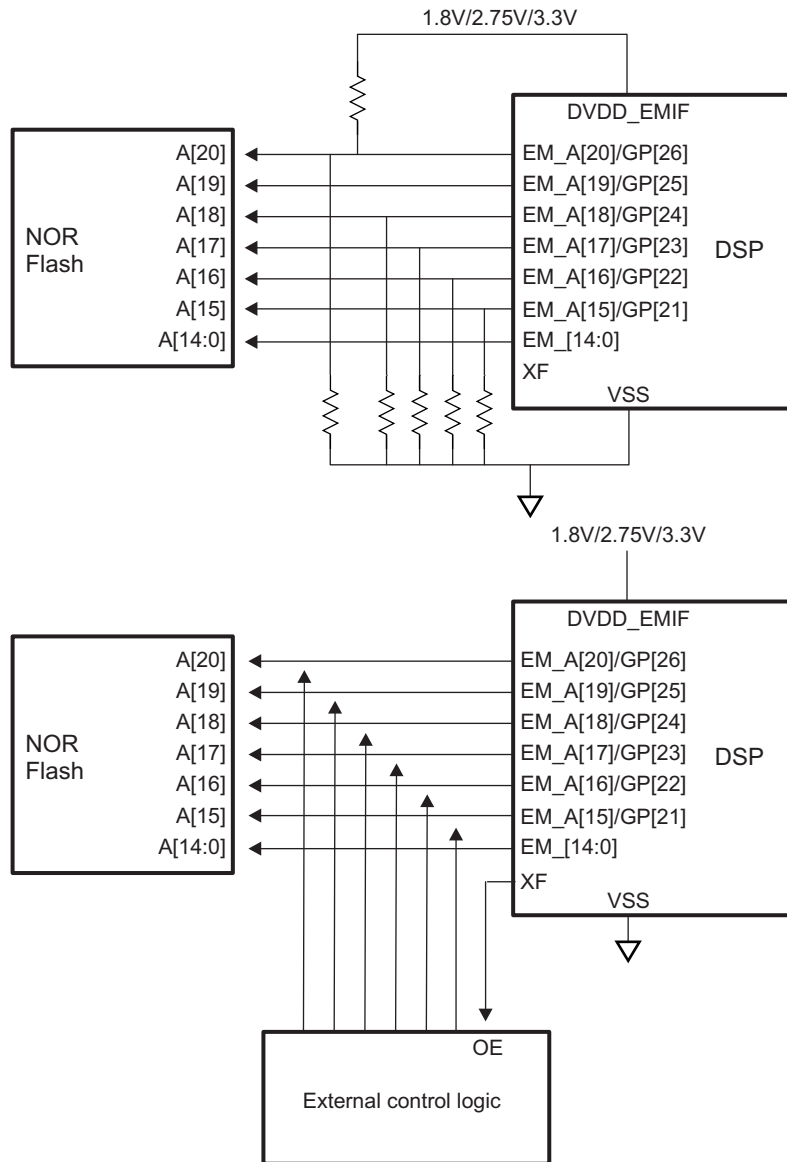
1.8V/2.75V/3.3V

NOR Flash

A[20]
A[19]
A[18]
A[17]
A[16]
A[15]
A[14:0]

DVDD_EMIF
EM_A[20]/GP[26]
EM_A[19]/GP[25]
EM_A[18]/GP[24]
EM_A[17]/GP[23]
EM_A[16]/GP[22]
EM_A[15]/GP[21]
EM_[14:0]
XF
VSS

DSP

1.8V/2.75V/3.3V

NOR Flash

A[20]
A[19]
A[18]
A[17]
A[16]
A[15]
A[14:0]

DVDD_EMIF
EM_A[20]/GP[26]
EM_A[19]/GP[25]
EM_A[18]/GP[24]
EM_A[17]/GP[23]
EM_A[16]/GP[22]
EM_A[15]/GP[21]
EM_[14:0]
XF
VSS

DSP

OE

External control logic